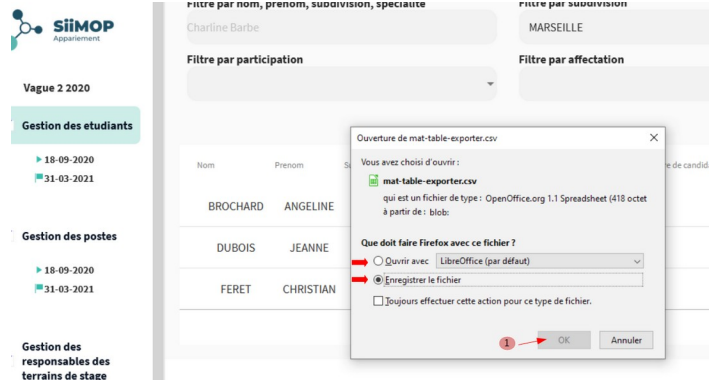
SiiMOP
Appariement

Vague 2 2020

Gestion des etudiants

18-09-2020
31-03-2021

Gestion des postes

18-09-2020
31-03-2021

Gestion des responsables des terrains de stage

Filtre par nom, prenom, subdivision, specialite
Charline Barbe
Filtre par subdivision
MARSEILLE
Filtre par participation
Filtre par affectation

Nom Prenom S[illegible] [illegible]e de candi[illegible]

BROCHARD ANGELINE
DUBOIS JEANNE
FERET CHRISTIAN

Ouverture de mat-table-exporter.csv
Vous avez choisi d'ouvrir :
mat-table-exporter.csv
qui est un fichier de type : OpenOffice.org 1.1 Spreadsheet (418 octet
à partir de : blob:
Que doit faire Firefox avec ce fichier ?
Ouvrir avec LibreOffice (par défaut)
Enregistrer le fichier
Toujours effectuer cette action pour ce type de fichier.
1
OK
Annuler